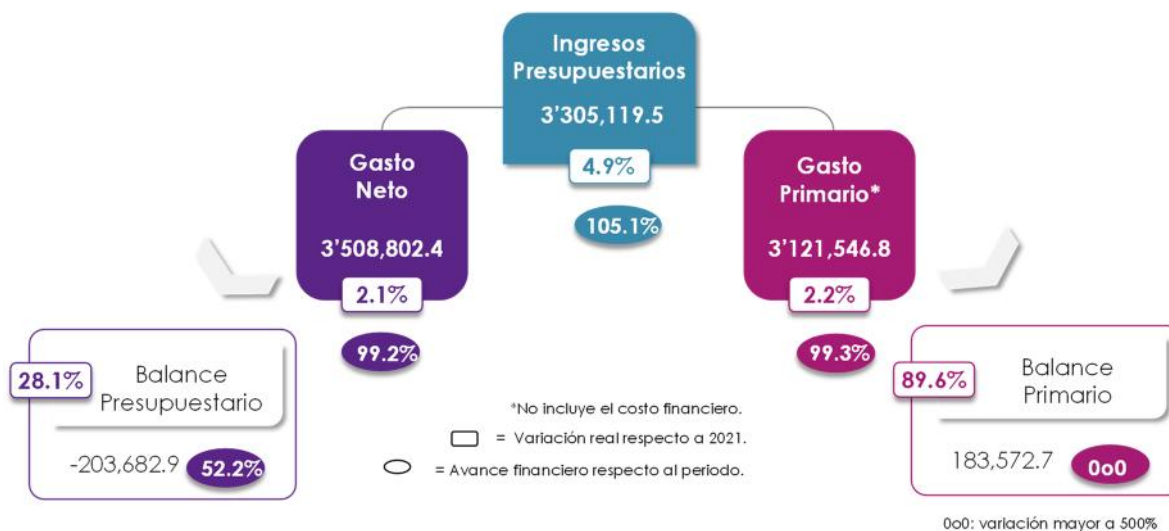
Ingresos Presupuestarios

3’305,119.5

4.9%

105.1%

Gasto Neto

3’508,802.4

2.1%

99.2%

Gasto Primario*

3’121,546.8

2.2%

99.3%

28.1%

Balance Presupuestario

-203,682.9

52.2%

*No incluye el costo financiero.

= Variación real respecto a 2021.

= Avance financiero respecto al periodo.

89.6%

Balance Primario

183,572.7

0o0

0o0: variación mayor a 500%